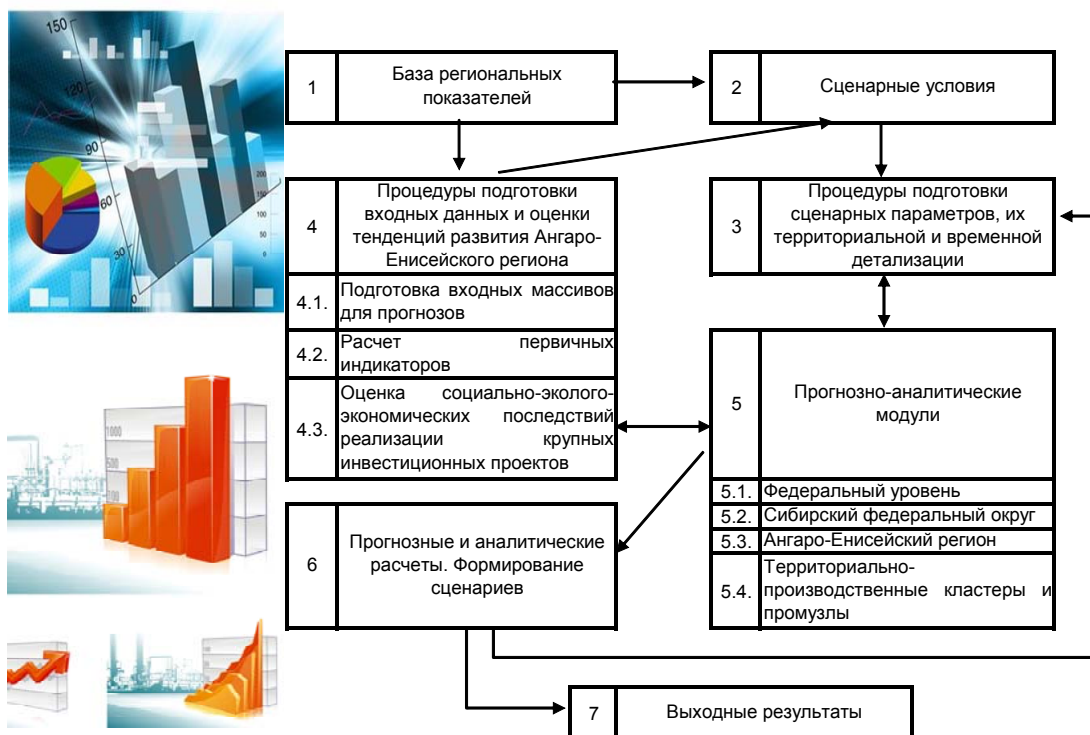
150
120
90
60
30
200
150
100
50

1 | База региональных показателей

2 | Сценарные условия

4 | Процедуры подготовки входных данных и оценки тенденций развития Ангаро-Енисейского региона

4.1. | Подготовка входных массивов для прогнозов

4.2. | Расчет первичных индикаторов

4.3. | Оценка социально-эколого-экономических последствий реализации крупных инвестиционных проектов

3 | Процедуры подготовки сценарных параметров, их территориальной и временной детализации

5 | Прогнозно-аналитические модули

5.1. | Федеральный уровень

5.2. | Сибирский федеральный округ

5.3. | Ангаро-Енисейский регион

5.4. | Территориально-производственные кластеры и промузлы

6 | Прогнозные и аналитические расчеты. Формирование сценариев

7 | Выходные результаты

1000
500